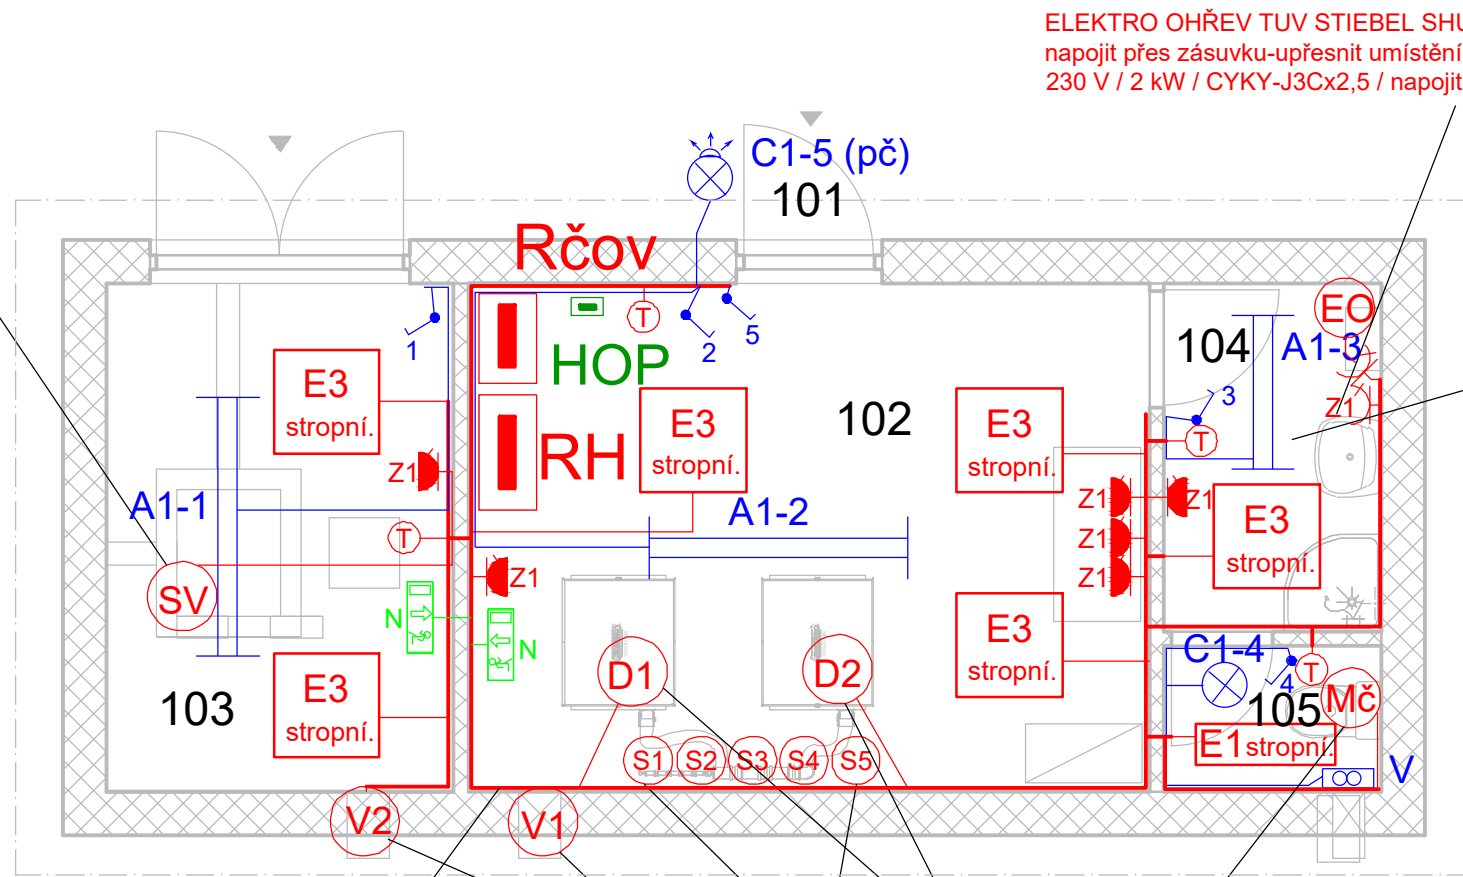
ELEKTRO OHŘEV TUV STIEBEL SHI
napojit přes zásuvku-upřesnit umístění
230 V / 2 kW / CYKY-J3Cx2,5 / napojit

C1-5 (pč)
101
Rčov
T
1
2
5
HOP
RH
E3
stropní.
E3
stropní.
Z1
A1-1
T
SV
N
Z1
N
A1-2
102
E3
stropní.
Z1
Z1
Z1
Z1
104
A1-3
EO
3
Z1
T
E3
stropní.
E3
stropní.
D1
D2
E3
stropní.
103
S1
S2
S3
S4
S5
V2
V1
C1-4
4
T
105
Mč
E1 stropní
V